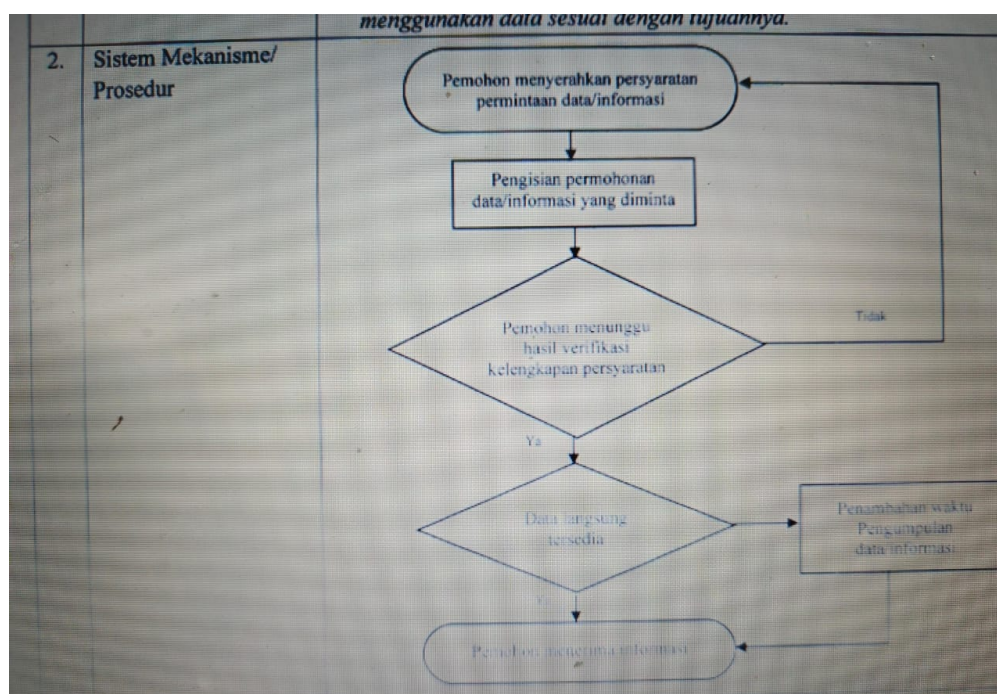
menggunakan data sesuai dengan tujuannya.

2. Sistem Mekanisme/ Prosedur

Pemohon menyerahkan persyaratan permintaan data/informasi

Pengisian permohonan data/informasi yang diminta

Pemohon menunggu hasil verifikasi kelengkapan persyaratan

Tidak

Ya

Data langsung tersedia

Penambahan waktu Pengumpulan data informasi

Ya

Pemohon menerima informasi